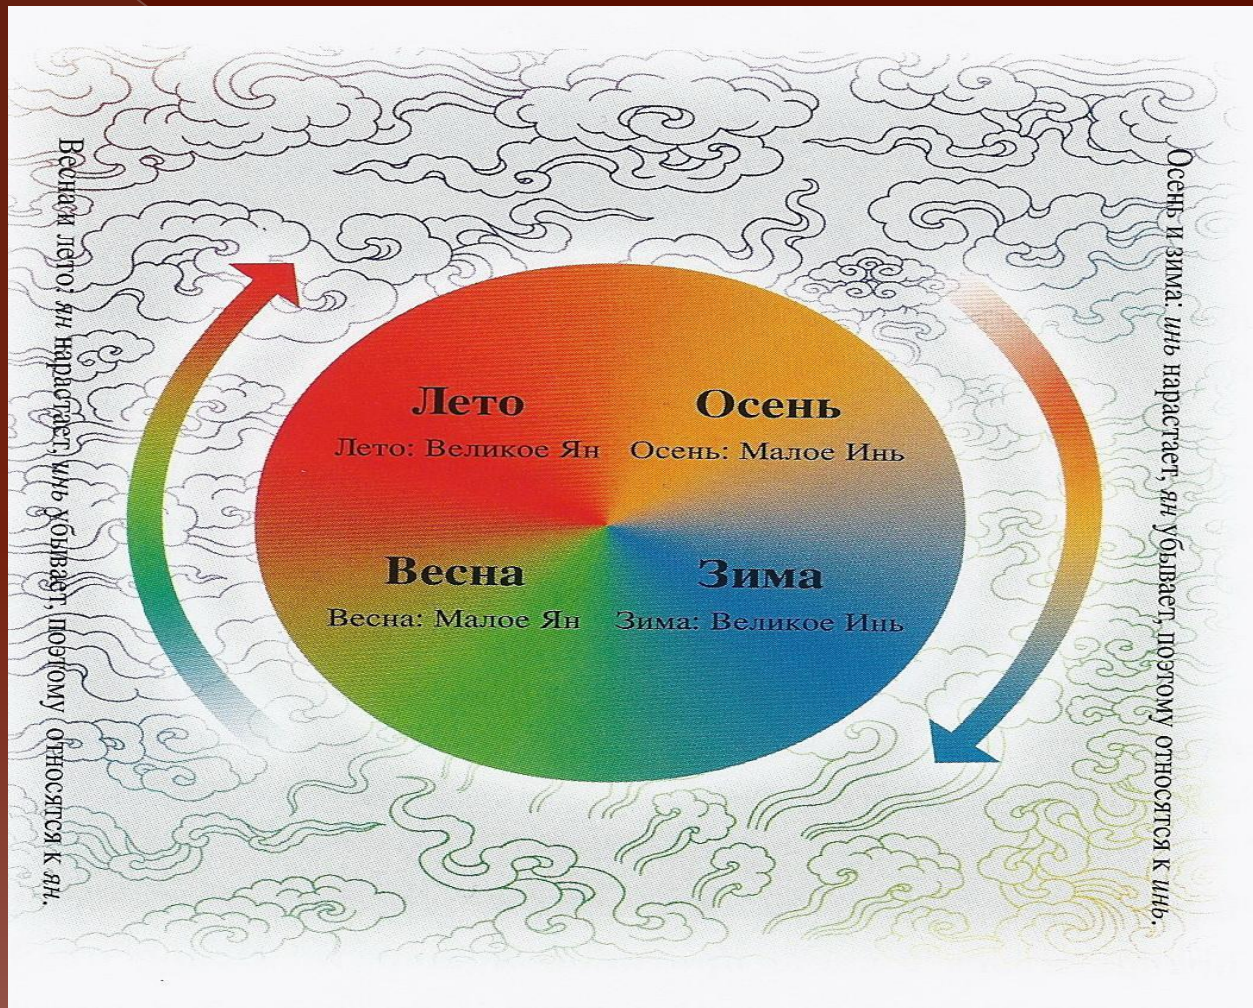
Весна и лето: *ян* нарастает, *инь* убывает, поэтому относятся к *ян*.

Лето
Лето: Великое Ян

Осень
Осень: Малое Инь

Весна
Весна: Малое Ян

Зима
Зима: Великое Инь

Осень и зима: *инь* нарастает, *ян* убывает, поэтому относятся к *инь*.